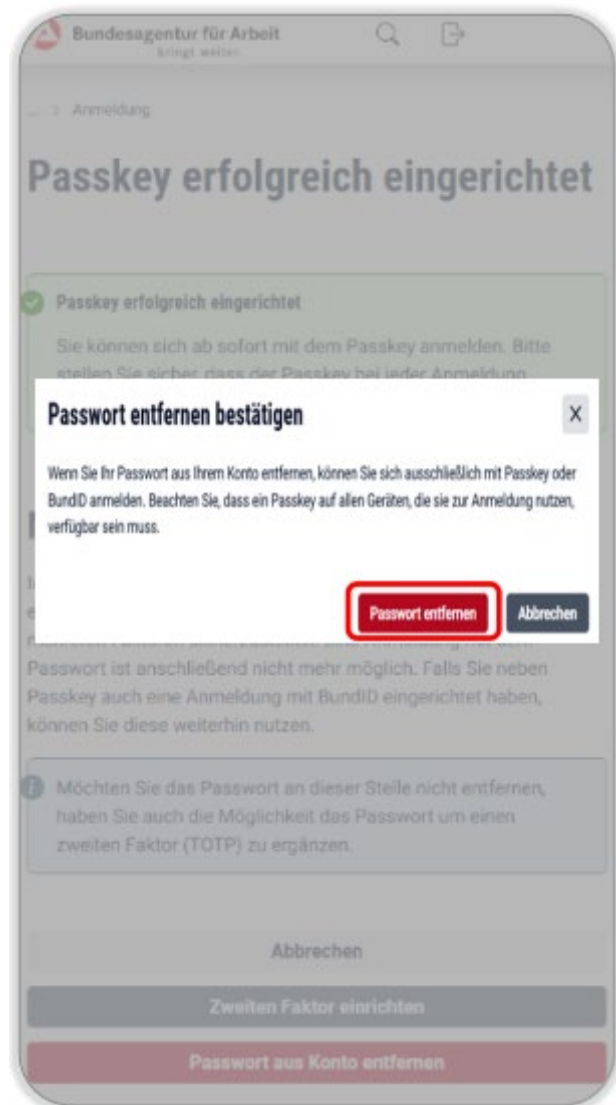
Bundesagentur für Arbeit
bringt weiter.

... > Anmeldung

Passkey erfolgreich eingerichtet

Passkey erfolgreich eingerichtet

Sie können sich ab sofort mit dem Passkey anmelden. Bitte stellen Sie sicher, dass der Passkey bei jeder Anmeldung

Passwort entfernen bestätigen

X

Wenn Sie Ihr Passwort aus Ihrem Konto entfernen, können Sie sich ausschließlich mit Passkey oder BundID anmelden. Beachten Sie, dass ein Passkey auf allen Geräten, die sie zur Anmeldung nutzen, verfügbar sein muss.

Passwort entfernen

Abbrechen

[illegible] Passwort ist anschließend nicht mehr möglich. Falls Sie neben Passkey auch eine Anmeldung mit BundID eingerichtet haben, können Sie diese weiterhin nutzen.

Möchten Sie das Passwort an dieser Stelle nicht entfernen, haben Sie auch die Möglichkeit das Passwort um einen zweiten Faktor (TOTP) zu ergänzen.

Abbrechen

Zweiten Faktor einrichten

Passwort aus Konto entfernen